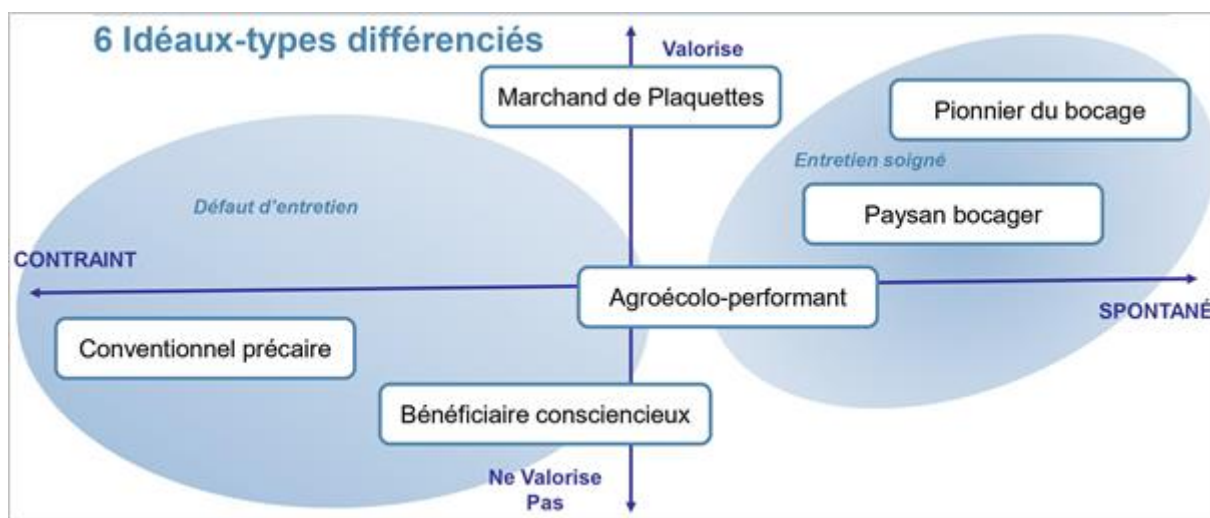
6 Idéaux-types différenciés

Valorise

Marchand de Plaquettes

Pionnier du bocage

Entretien soigné

Défaut d'entretien

Paysan bocager

CONTRAINT

Agroécolo-performant

SPONTANÉ

Conventionnel précaire

Bénéficiaire consciencieux

Ne Valorise Pas